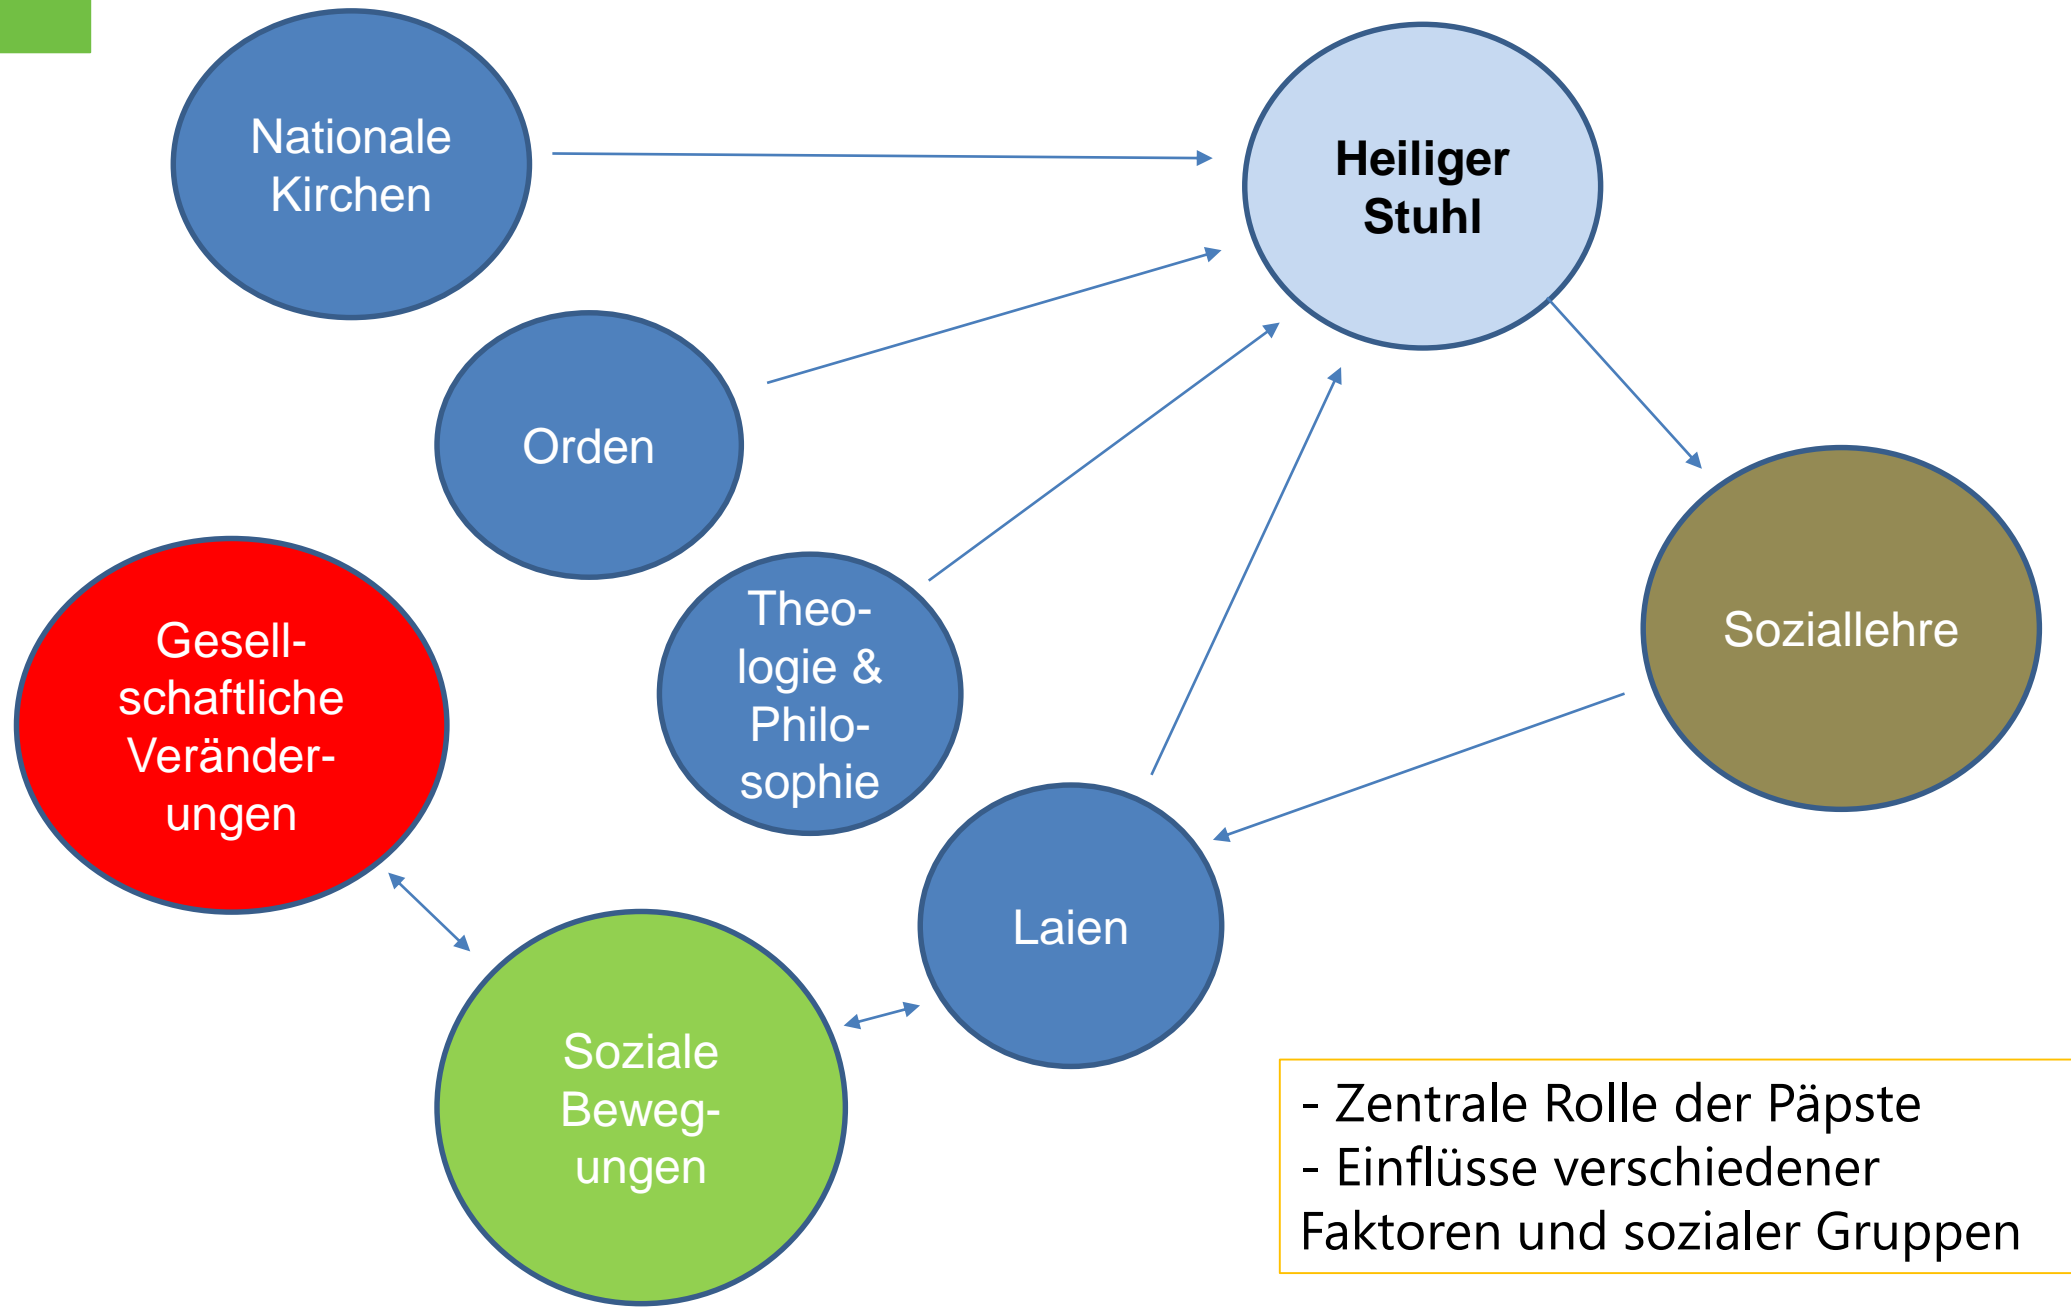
Nationale Kirchen

Heiliger Stuhl

Orden

Soziallehre

Gesellschaftliche Veränderungen

Theologie & Philosophie

Laien

Soziale Bewegungen

- Zentrale Rolle der Päpste
- Einflüsse verschiedener Faktoren und sozialer Gruppen